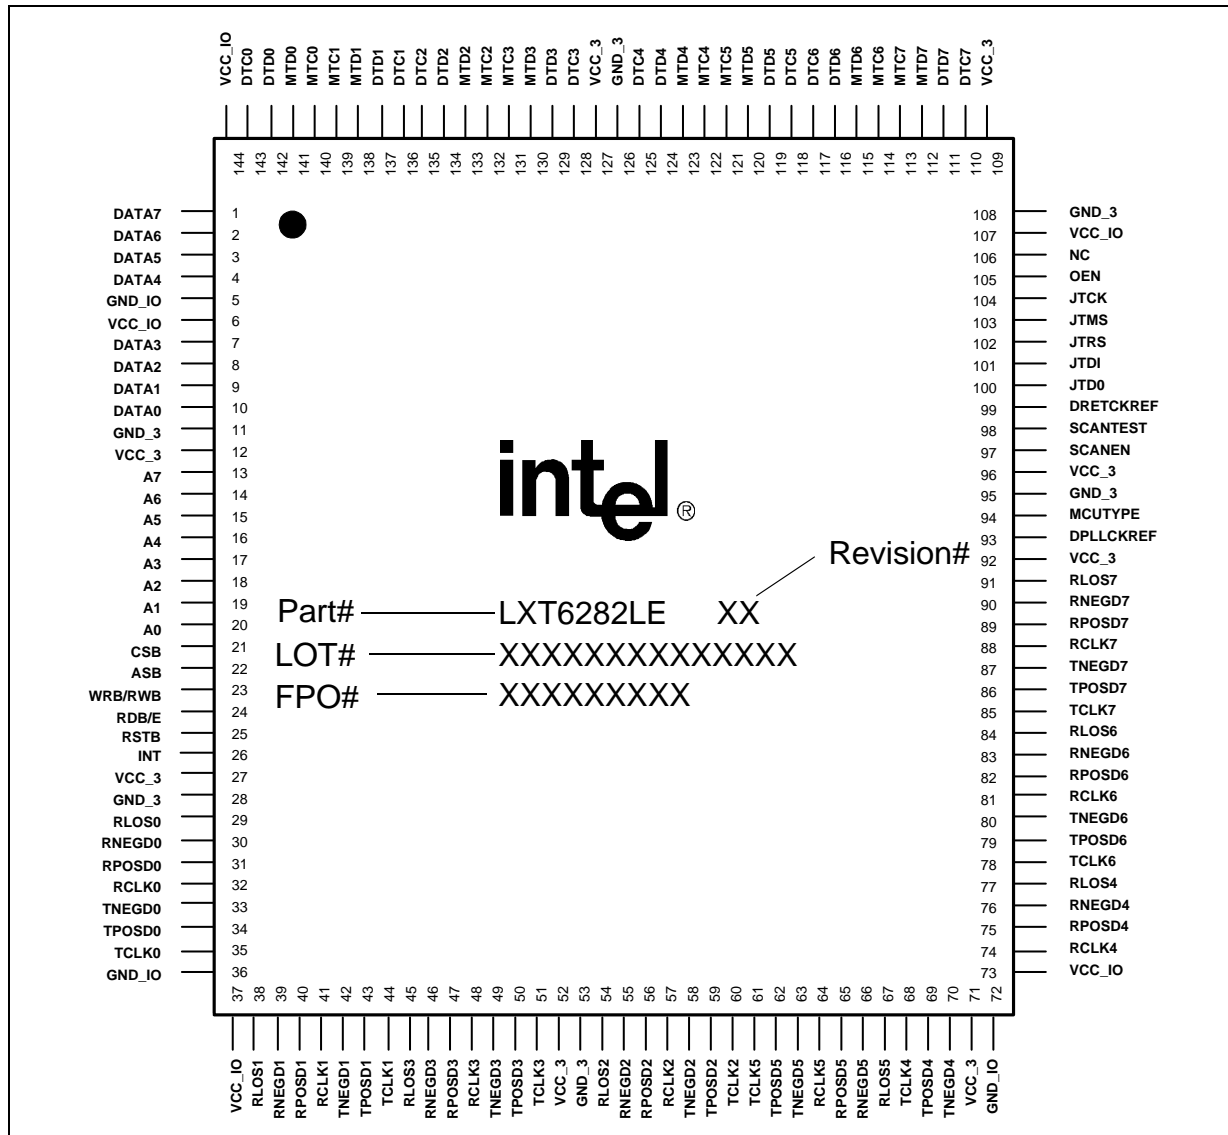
VCC_IO DTC0 DTD0 MTD0 MTC0 MTC1 MTD1 DTD1 DTC1 DTC2 DTD2 MTD2 MTC2 MTC3 MTD3 DTD3 DTC3 VCC_3 GND_3 DTC4 DTD4 MTD4 MTC4 MTC5 MTD5 DTD5 DTC5 DTC6 DTD6 MTD6 MTC6 MTC7 MTD7 DTD7 DTC7 VCC_3

144 143 142 141 140 139 138 137 136 135 134 133 132 131 130 129 128 127 126 125 124 123 122 121 120 119 118 117 116 115 114 113 112 111 110 109

DATA7 1
DATA6 2
DATA5 3
DATA4 4
GND_IO 5
VCC_IO 6
DATA3 7
DATA2 8
DATA1 9
DATA0 10
GND_3 11
VCC_3 12
A7 13
A6 14
A5 15
A4 16
A3 17
A2 18
A1 19
A0 20
CSB 21
ASB 22
WRB/RWB 23
RDB/E 24
RSTB 25
INT 26
VCC_3 27
GND_3 28
RLOS0 29
RNEGD0 30
RPOSD0 31
RCLK0 32
TNEGD0 33
TPOSD0 34
TCLK0 35
GND_IO 36

intel®

Revision#

Part# LXT6282LE XX
LOT# XXXXXXXXXXXXXX
FPO# XXXXXXXXX

108 GND_3
107 VCC_IO
106 NC
105 OEN
104 JTCK
103 JTMS
102 JTRS
101 JTDI
100 JTD0
99 DRETCKREF
98 SCANTEST
97 SCANEN
96 VCC_3
95 GND_3
94 MCUTYPE
93 DPLLCKREF
92 VCC_3
91 RLOS7
90 RNEGD7
89 RPOSD7
88 RCLK7
87 TNEGD7
86 TPOSD7
85 TCLK7
84 RLOS6
83 RNEGD6
82 RPOSD6
81 RCLK6
80 TNEGD6
79 TPOSD6
78 TCLK6
77 RLOS4
76 RNEGD4
75 RPOSD4
74 RCLK4
73 VCC_IO

37 38 39 40 41 42 43 44 45 46 47 48 49 50 51 52 53 54 55 56 57 58 59 60 61 62 63 64 65 66 67 68 69 70 71 72

VCC_IO RLOS1 RNEGD1 RPOSD1 RCLK1 TNEGD1 TPOSD1 TCLK1 RLOS3 RNEGD3 RPOSD3 RCLK3 TNEGD3 TPOSD3 TCLK3 VCC_3 GND_3 RLOS2 RNEGD2 RPOSD2 RCLK2 TNEGD2 TPOSD2 TCLK2 TCLK5 TPOSD5 TNEGD5 RCLK5 RPOSD5 RNEGD5 RLOS5 TCLK4 TPOSD4 TNEGD4 VCC_3 GND_IO